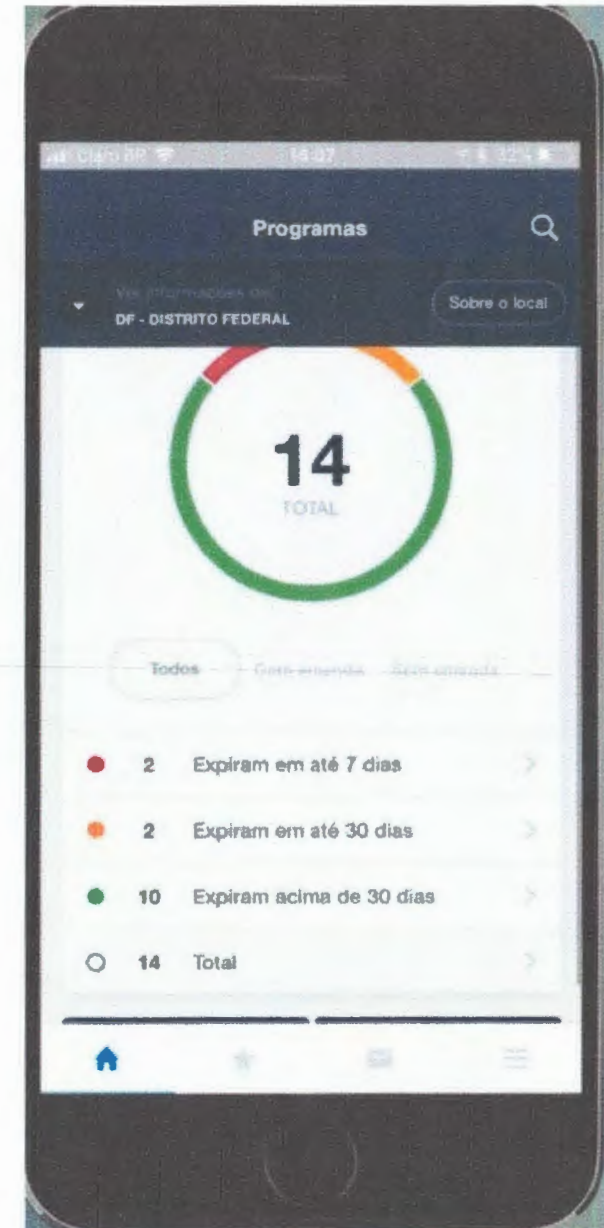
Claro BR 14:27

Programas

Ver informações de:
DF - DISTRITO FEDERAL

Sobre o local

14
TOTAL

Todos   Com emenda   Sem emenda

2 Expiram em até 7 dias

2 Expiram em até 30 dias

10 Expiram acima de 30 dias

14 Total